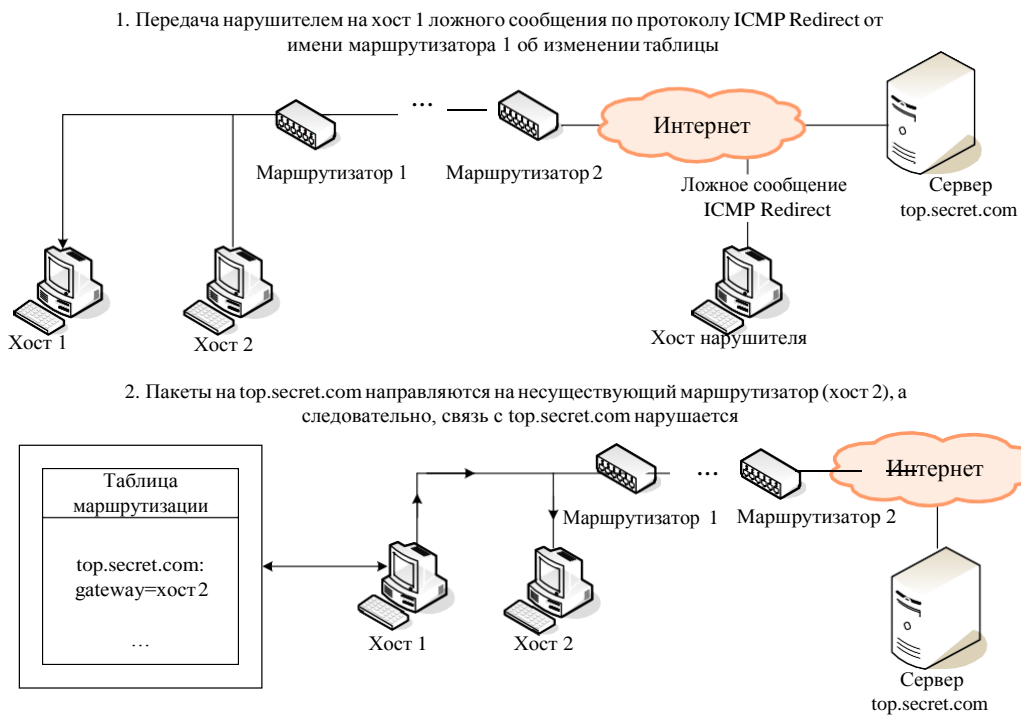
1. Передача нарушителем на хост 1 ложного сообщения по протоколу ICMP Redirect от имени маршрутизатора 1 об изменении таблицы

…

Интернет

Маршрутизатор 1

Маршрутизатор 2

Ложное сообщение ICMP Redirect

Сервер top.secret.com

Хост 1

Хост 2

Хост нарушителя

2. Пакеты на top.secret.com направляются на несуществующий маршрутизатор (хост 2), а следовательно, связь с top.secret.com нарушается

Таблица маршрутизации

top.secret.com: gateway=хост 2

…

…

Интернет

Маршрутизатор 1

Маршрутизатор 2

Хост 1

Хост 2

Сервер top.secret.com